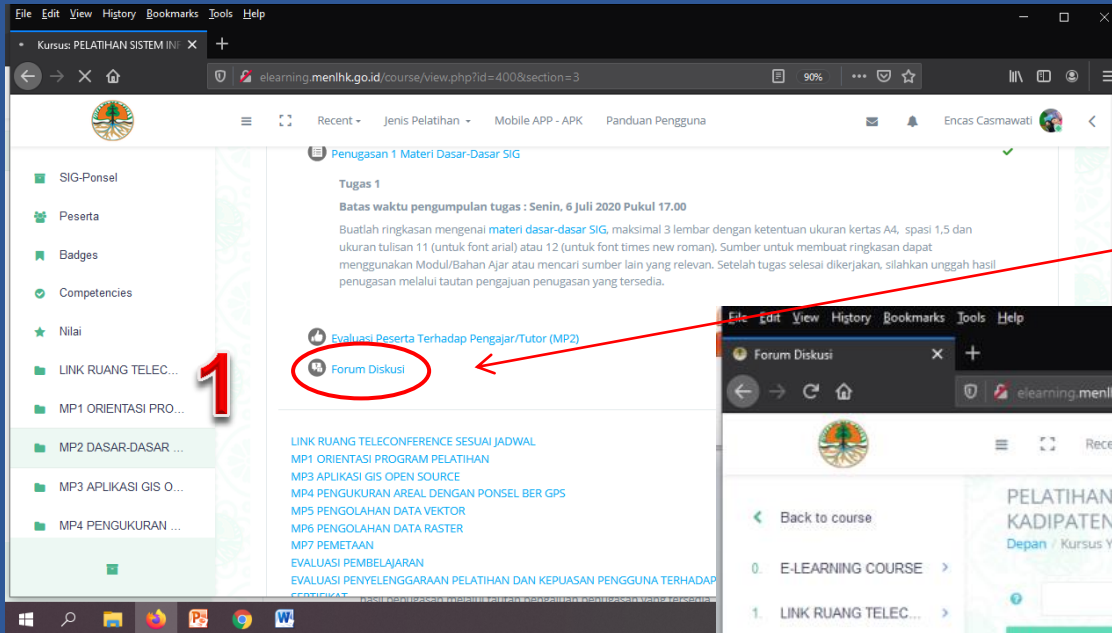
File Edit View History Bookmarks Tools Help

Kursus: PELATIHAN SISTEM INF ×

elearning.menlhk.go.id/course/view.php?id=400&section=3

90%

Recent ▾ Jenis Pelatihan ▾ Mobile APP - APK Panduan Pengguna

Encas Casmawati

SIG-Ponsel
Peserta
Badges
Competencies
Nilai
LINK RUANG TELEC...
MP1 ORIENTASI PRO...
MP2 DASAR-DASAR ...
MP3 APLIKASI GIS O...
MP4 PENGUKURAN ...

Penugasan 1 Materi Dasar-Dasar SIG

Tugas 1

Batas waktu pengumpulan tugas : Senin, 6 Juli 2020 Pukul 17.00

Buatlah ringkasan mengenai materi dasar-dasar SIG, maksimal 3 lembar dengan ketentuan ukuran kertas A4, spasi 1,5 dan ukuran tulisan 11 (untuk font arial) atau 12 (untuk font times new roman). Sumber untuk membuat ringkasan dapat menggunakan Modul/Bahan Ajar atau mencari sumber lain yang relevan. Setelah tugas selesai dikerjakan, silahkan unggah hasil penugasan melalui tautan pengajuan penugasan yang tersedia.

Evaluasi Peserta Terhadap Pengajar/Tutor (MP2)

Forum Diskusi

1

LINK RUANG TELECONFERENCE SESUAI JADWAL
MP1 ORIENTASI PROGRAM PELATIHAN
MP3 APLIKASI GIS OPEN SOURCE
MP4 PENGUKURAN AREAL DENGAN PONSEL BER GPS
MP5 PENGOLAHAN DATA VEKTOR
MP6 PENGOLAHAN DATA RASTER
MP7 PEMETAAN
EVALUASI PEMBELAJARAN
EVALUASI PENYELENGGARAAN PELATIHAN DAN KEPUASAN PENGGUNA TERHADAP
SERTIFIKAT

File Edit View History Bookmarks Tools Help

Forum Diskusi ×

elearning.menl

Rece

Back to course

0. E-LEARNING COURSE

1. LINK RUANG TELEC...

PELATIHAN
KADIPATEN
Depan / Kursus Y